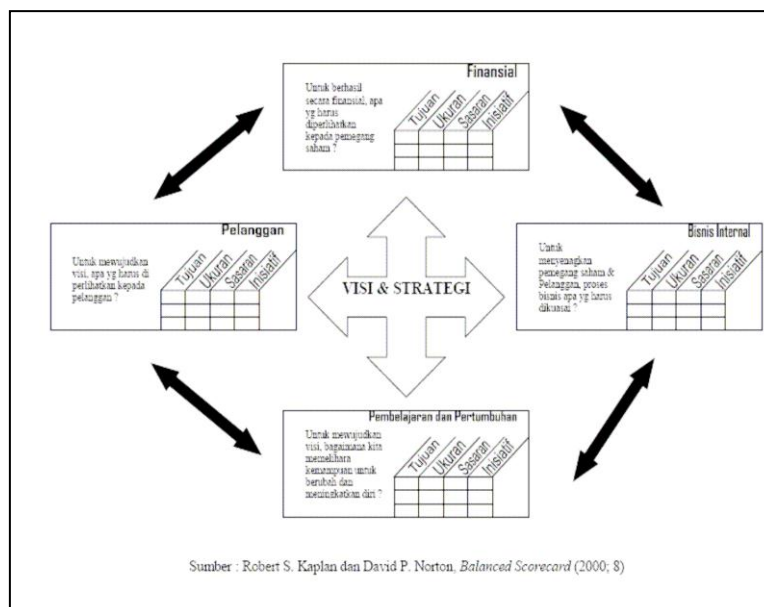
Finansial

Untuk berhasil secara finansial, apa yg harus diperlihatkan kepada pemegang saham ?

Tujuan Ukuran Sasaran Inisiatif

Pelanggan

Untuk mewujudkan visi, apa yg harus di perlihatkan kepada pelanggan ?

Tujuan Ukuran Sasaran Inisiatif

VISI & STRATEGI

Bisnis Internal

Untuk menyenangkan pemegang saham & Pelanggan, proses bisnis apa yg harus dikuasai ?

Tujuan Ukuran Sasaran Inisiatif

Pembelajaran dan Pertumbuhan

Untuk mewujudkan visi, bagaimana kita memelihara kemampuan untuk berubah dan meningkatkan diri ?

Tujuan Ukuran Sasaran Inisiatif

Sumber : Robert S. Kaplan dan David P. Norton, *Balanced Scorecard* (2000; 8)